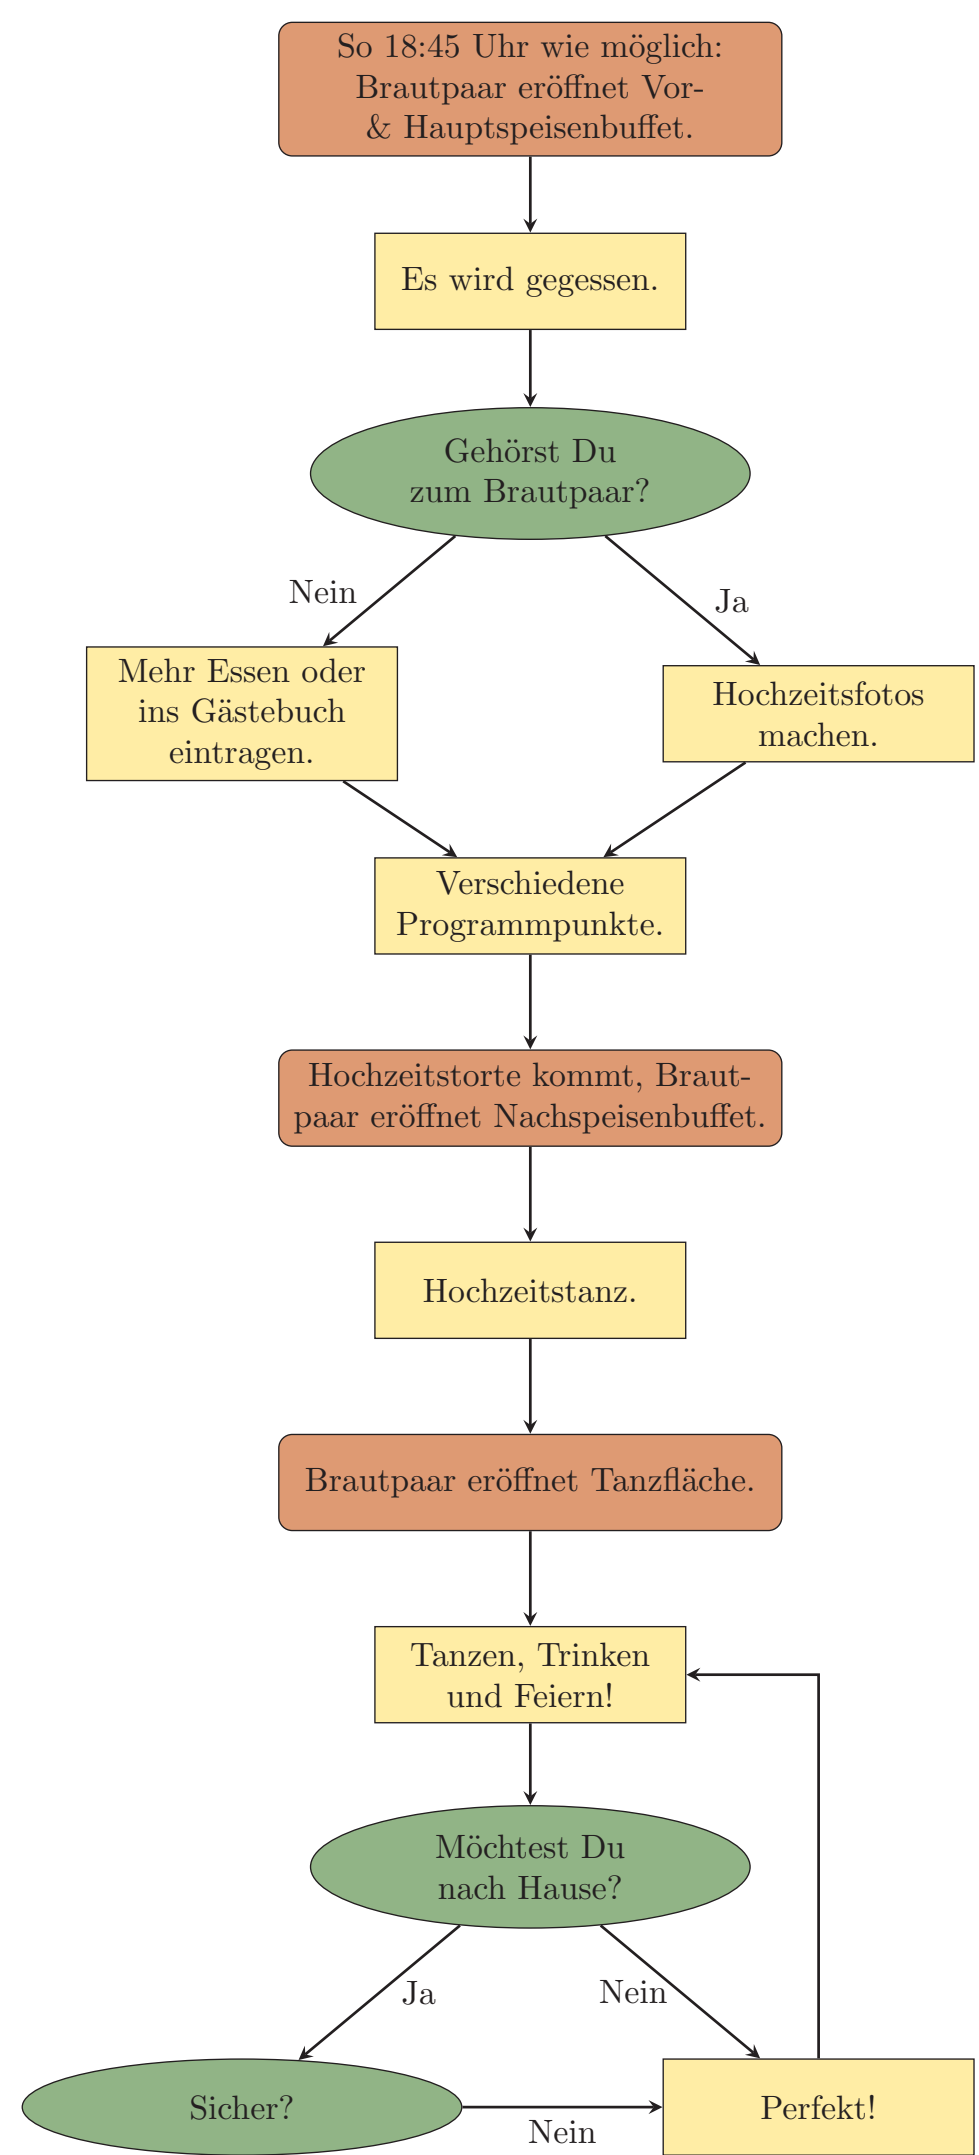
So 18:45 Uhr wie möglich: Brautpaar eröffnet Vor- & Hauptspeisenbuffet.

Es wird gegessen.

Gehörst Du zum Brautpaar?

Nein

Ja

Mehr Essen oder ins Gästebuch eintragen.

Hochzeitsfotos machen.

Verschiedene Programmpunkte.

Hochzeitstorte kommt, Brautpaar eröffnet Nachspeisenbuffet.

Hochzeitstanz.

Brautpaar eröffnet Tanzfläche.

Tanzen, Trinken und Feiern!

Möchtest Du nach Hause?

Ja

Nein

Sicher?

Nein

Perfekt!